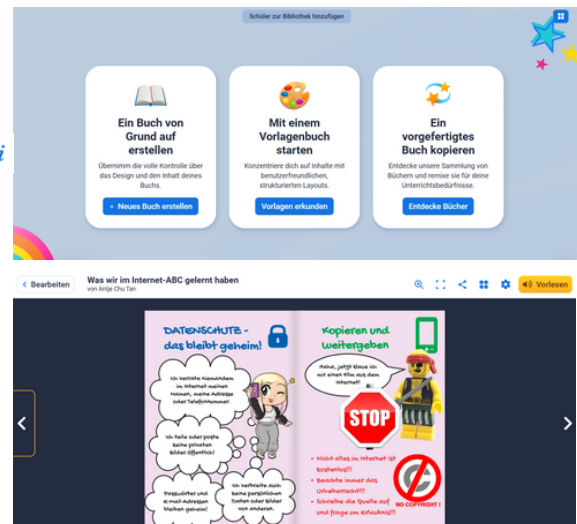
Schüler zur Bibliothek hinzufügen

Ein Buch von Grund auf erstellen

Übernimm die volle Kontrolle über das Design und den Inhalt deines Buchs.

+ Neues Buch erstellen

Mit einem Vorlagenbuch starten

Konzentriere dich auf Inhalte mit benutzerfreundlichen, strukturierten Layouts.

Vorlagen erkunden

Ein vorgefertigtes Buch kopieren

Entdecke unsere Sammlung von Büchern und remixe sie für deine Unterrichtsbedürfnisse.

Entdecke Bücher

< Bearbeiten

Was wir im Internet-ABC gelernt haben

von Antje Chu Tan

Vorlesen

DATENSCHUTZ - das bleibt geheim!

Ich verrate niemandem im Internet meinen Namen, meine Adresse oder Telefonnummer.

Ich lade oder poste keine privaten Bilder öffentlich!

Passwörter und E-Mail-Adressen bleiben geheim!

Ich verbreite auch keine persönlichen Daten oder Bilder von anderen.

Kopieren und weitergeben

Ahoiii, jetzt klaue ich mir einen Film aus dem Internet!!!

STOP

• Nicht alles im Internet ist kostenlos!!!
• Beachte immer das Urheberrecht!!!
• Schreibe die Quelle auf und frag um Erlaubnis!!!

NO COPYRIGHT !